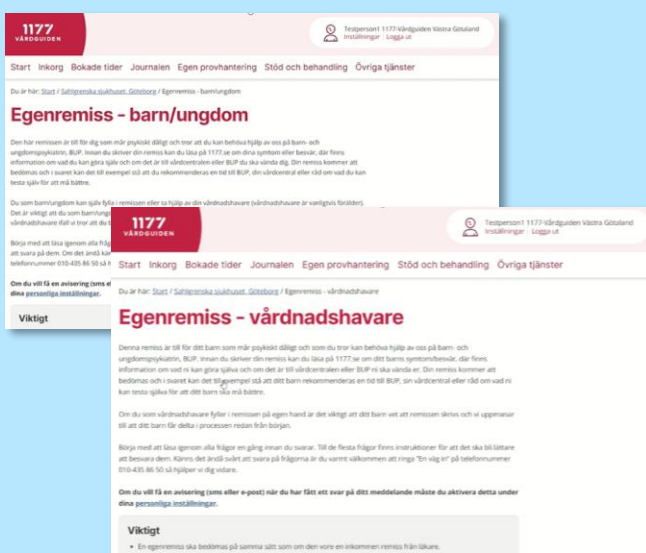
1177
VÅRDGUIDEN

Testperson1 1177-Vårdguiden Västra Götaland
Inställningar | Logga ut

Start Inkorg Bokade tider Journalen Egen provhantering Stöd och behandling Övriga tjänster

Du är här: Start / Sahlgrenska sjukhuset, Göteborg / Egenremiss - barn/ungdom

Egenremiss - barn/ungdom

Den här remissen är till för dig som mår psykiskt dåligt och tror att du kan behöva hjälp av oss på barn- och ungdomspsykiatrin, BUP. Innan du skriver din remiss kan du läsa på 1177.se om dina symtom eller besvär, där finns information om vad du kan göra själv och om det är till vårdcentralen eller BUP du ska vända dig. Din remiss kommer att bedömas och i svaret kan det till exempel stå att du rekommenderas en tid till BUP, din vårdcentral eller råd om vad du kan testa själv för att må bättre.

Du som barn/ungdom kan själv fylla i remissen eller ta hjälp av din vårdnadshavare (vårdnadshavare är vanligtvis förälder). Det är viktigt att du som barn/ungdom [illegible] vårdnadshavare ifall vi tror att du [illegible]

Börja med att läsa igenom alla fråg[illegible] att svara på dem. Om det ändå kär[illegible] telefonnummer 010-435 86 50 så h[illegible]

Om du vill få en avisering (sms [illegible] dina personliga inställningar.

Viktigt

1177
VÅRDGUIDEN

Testperson1 1177-Vårdguiden Västra Götaland
Inställningar | Logga ut

Start Inkorg Bokade tider Journalen Egen provhantering Stöd och behandling Övriga tjänster

Du är här: Start / Sahlgrenska sjukhuset, Göteborg / Egenremiss - vårdnadshavare

Egenremiss - vårdnadshavare

Denna remiss är till för ditt barn som mår psykiskt dåligt och som du tror kan behöva hjälp av oss på barn- och ungdomspsykiatrin, BUP. Innan du skriver din remiss kan du läsa på 1177.se om ditt barns symtom/besvär, där finns information om vad ni kan göra själva och om det är till vårdcentralen eller BUP ni ska vända er. Din remiss kommer att bedömas och i svaret kan det till exempel stå att ditt barn rekommenderas en tid till BUP, sin vårdcentral eller råd om vad ni kan testa själva för att ditt barn ska må bättre.

Om du som vårdnadshavare fyller i remissen på egen hand är det viktigt att ditt barn vet att remissen skrivs och vi uppmanar till att ditt barn får delta i processen redan från början.

Börja med att läsa igenom alla frågor en gång innan du svarar. Till de flesta frågor finns instruktioner för att det ska bli lättare att besvara dem. Känns det ändå svårt att svara på frågorna är du varmt välkommen att ringa "En väg in" på telefonnummer 010-435 86 50 så hjälper vi dig vidare.

Om du vill få en avisering (sms eller e-post) när du har fått ett svar på ditt meddelande måste du aktivera detta under dina personliga inställningar.

Viktigt

• En egenremiss ska bedömas på samma sätt som om den vore en inkommen remiss från läkare.